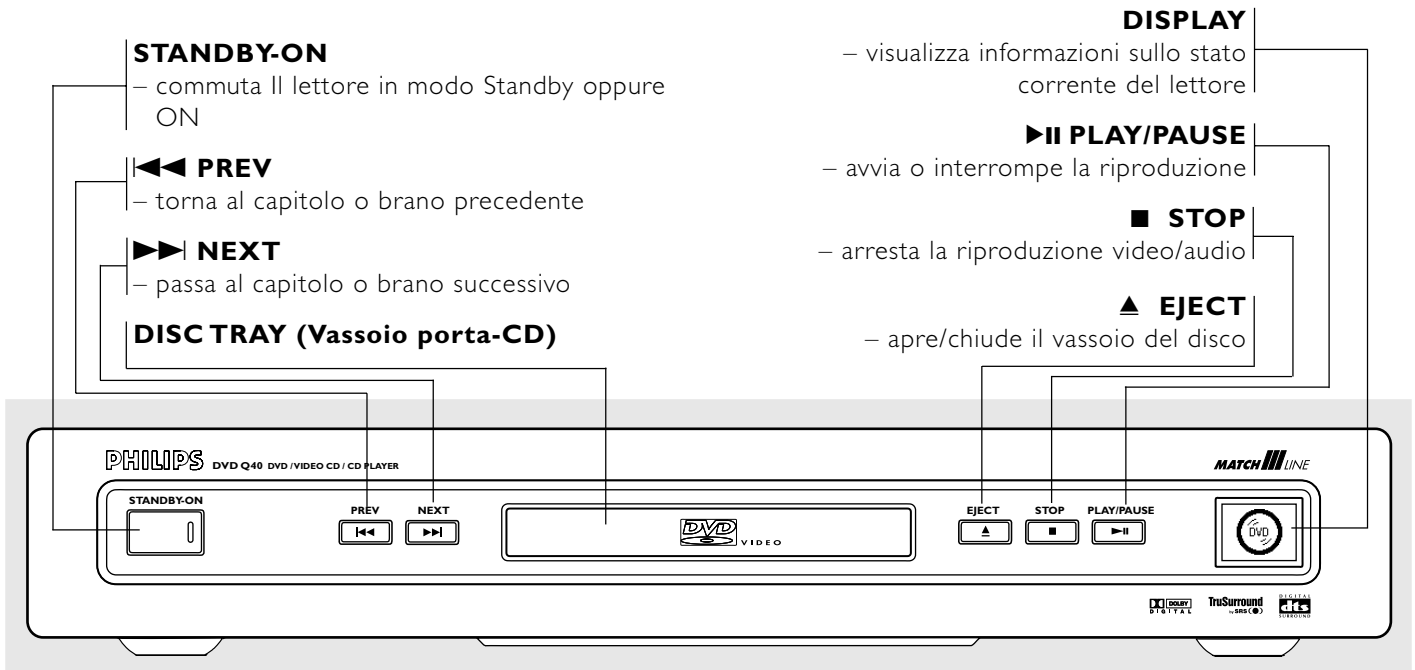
STANDBY-ON
– commuta Il lettore in modo Standby oppure ON

◄◄ PREV
– torna al capitolo o brano precedente

►► NEXT
– passa al capitolo o brano successivo

DISC TRAY (Vassoio porta-CD)

DISPLAY
– visualizza informazioni sullo stato corrente del lettore

►II PLAY/PAUSE
– avvia o interrompe la riproduzione

■ STOP
– arresta la riproduzione video/audio

▲ EJECT
– apre/chiude il vassoio del disco

PHILIPS DVD Q40 DVD / VIDEO CD / CD PLAYER

MATCH III LINE

STANDBY-ON

PREV

NEXT

DVD VIDEO

EJECT

STOP

PLAY/PAUSE

DVD

DOLBY DIGITAL

TruSurround by SRS

DIGITAL dts SURROUND